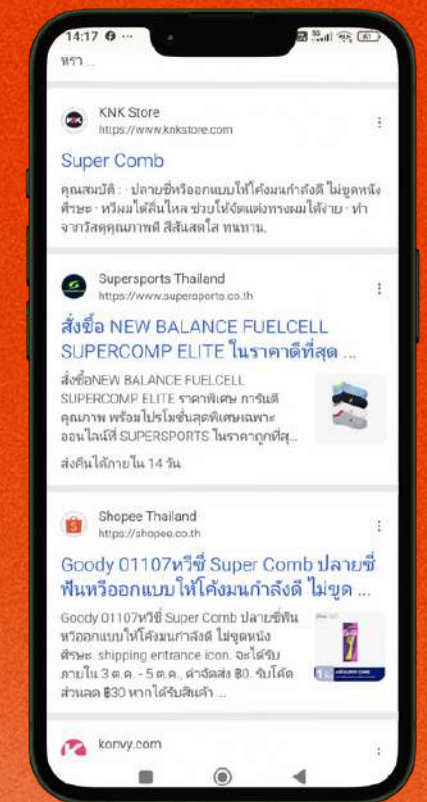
14:17

หรา ...

KNK Store
https://www.knkstore.com

Super Comb

คุณสมบัติ : · ปลายซี่หวีออกแบบให้โค้งมนกำลังดี ไม่ขูดหนังศีรษะ · หวีผมได้ลื่นไหล ช่วยให้จัดแต่งทรงผมได้ง่าย · ทำจากวัสดุคุณภาพดี สีสันสดใส ทนทาน.

Supersports Thailand
https://www.supersports.co.th

สั่งซื้อ NEW BALANCE FUELCELL SUPERCOMP ELITE ในราคาดีที่สุด ...

สั่งซื้อNEW BALANCE FUELCELL SUPERCOMP ELITE ราคาพิเศษ การันตีคุณภาพ พร้อมโปรโมชั่นสุดพิเศษเฉพาะออนไลน์ที่ SUPERSPORTS ในราคาถูกที่สุ...

ส่งคืนได้ภายใน 14 วัน

Shopee Thailand
https://shopee.co.th

Goody 01107หวีซี่ Super Comb ปลายซี่ฟันหวีออกแบบให้โค้งมนกำลังดี ไม่ขูด ...

Goody 01107หวีซี่ Super Comb ปลายซี่ฟันหวีออกแบบให้โค้งมนกำลังดี ไม่ขูดหนังศีรษะ. shipping entrance icon. จะได้รับภายใน 3 ต.ค. - 5 ต.ค., ค่าจัดส่ง ฿0. รับโค้ดส่วนลด ฿30 หากได้รับสินค้า ...

konvy.com